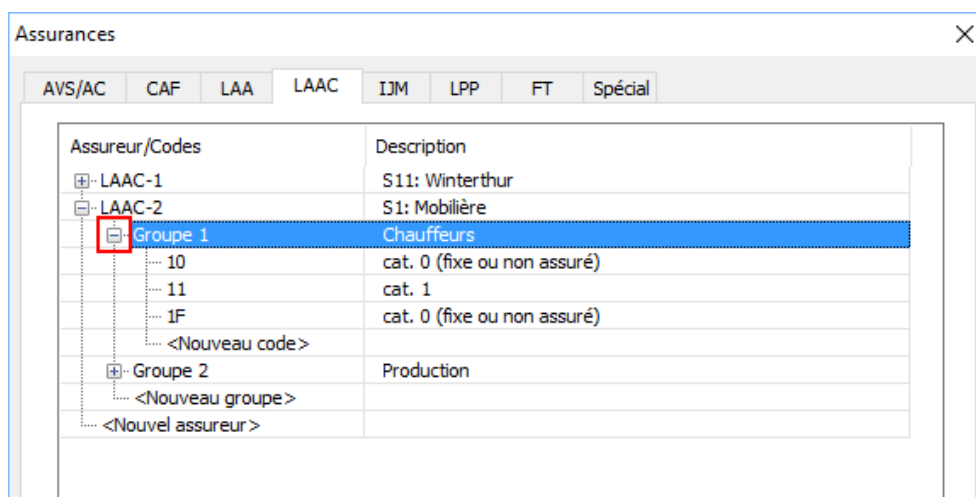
Assurances

AVS/AC | CAF | LAA | LAAC | IJM | LPP | FT | Spécial

| Assureur/Codes | Description |
|---|---|
| LAAC-1 | S11: Winterthur |
| LAAC-2 | S1: Mobilière |
| Groupe 1 | Chauffeurs |
| 10 | cat. 0 (fixe ou non assuré) |
| 11 | cat. 1 |
| 1F | cat. 0 (fixe ou non assuré) |
| <Nouveau code> | |
| Groupe 2 | Production |
| <Nouveau groupe> | |
| <Nouvel assureur> | |